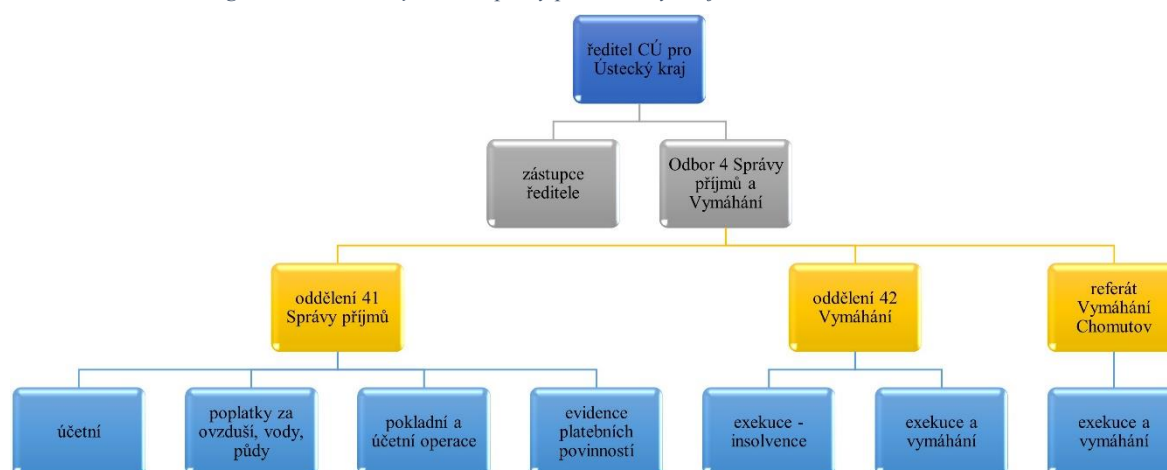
ředitel CÚ pro Ústecký kraj

zástupce ředitele

Odbor 4 Správy příjmů a Vymáhání

oddělení 41 Správy příjmů

oddělení 42 Vymáhání

referát Vymáhání Chomutov

účetní

poplatky za ovzduší, vody, půdy

pokladní a účetní operace

evidence platebních povinností

exekuce - insolvence

exekuce a vymáhání

exekuce a vymáhání